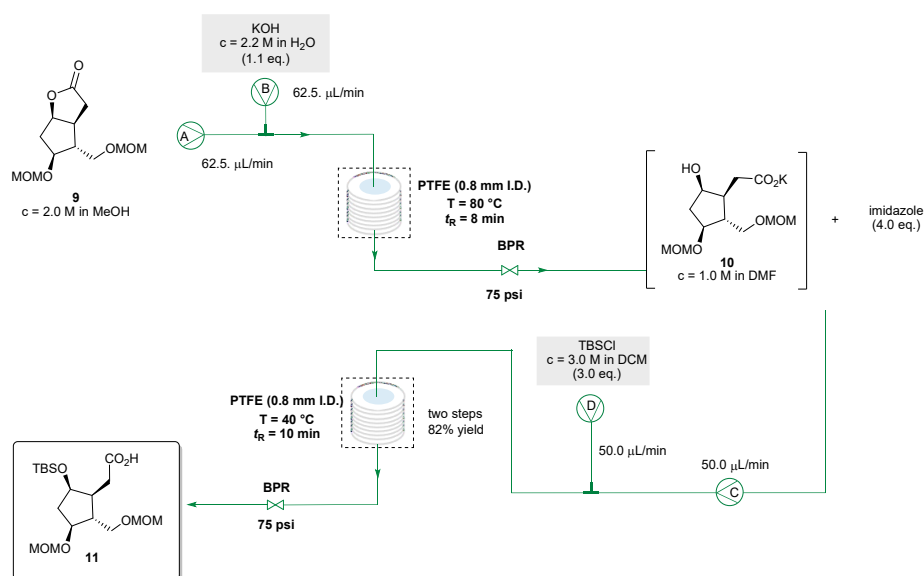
KOH
c = 2.2 M in $H_2O$
(1.1 eq.)

B

62.5. μL/min

A

62.5. μL/min

OMOM

MOMO

9
c = 2.0 M in MeOH

PTFE (0.8 mm I.D.)
T = 80 °C
$t_R$ = 8 min

BPR

75 psi

HO

$CO_2K$

OMOM

MOMO

10
c = 1.0 M in DMF

+

imidazole
(4.0 eq.)

TBSCl
c = 3.0 M in DCM
(3.0 eq.)

D

50.0 μL/min

50.0 μL/min

C

PTFE (0.8 mm I.D.)
T = 40 °C
$t_R$ = 10 min

two steps
82% yield

BPR

75 psi

TBSO

$CO_2H$

OMOM

MOMO

11